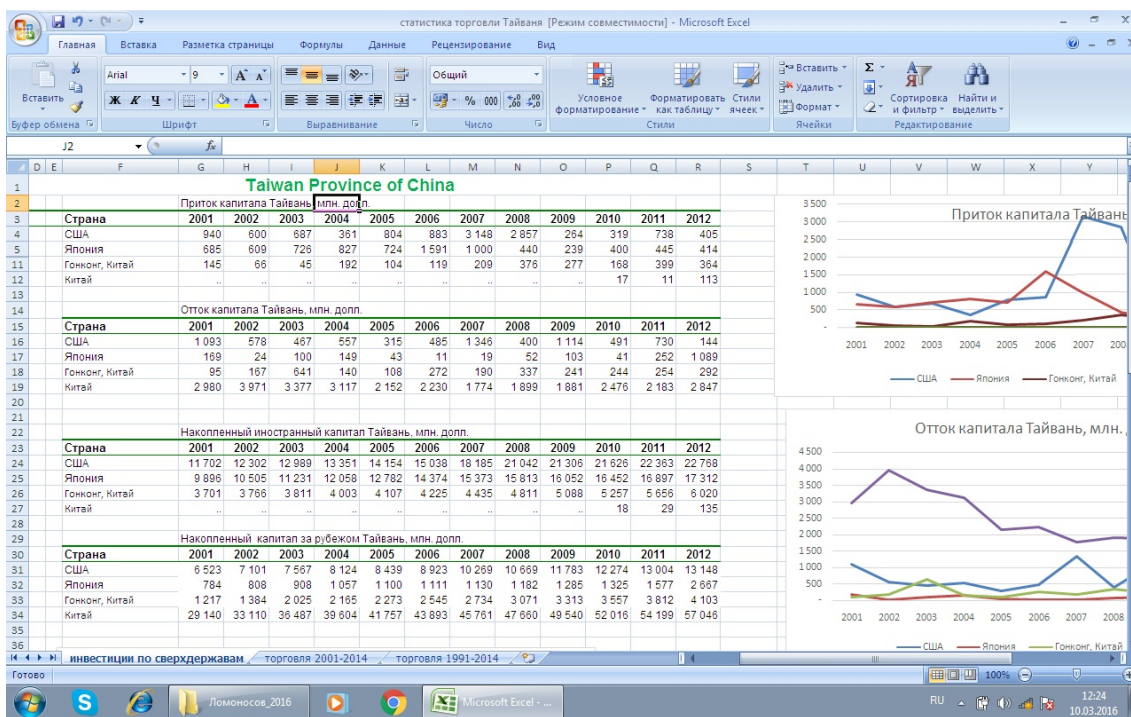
статистика торговли Тайваня [Режим совместимости] - Microsoft Excel

Главная Вставка Разметка страницы Формулы Данные Рецензирование Вид

Вставить Буфер обмена Arial 9 Шрифт Выравнивание Общий % 000 Число Условное форматирование Форматировать как таблицу Стили ячеек Стили Вставить Удалить Формат Ячейки Сортировка и фильтр Найти и выделить Редактирование

J2 $f_x$

Taiwan Province of China

Приток капитала Тайвань, млн. долл.

| Страна | 2001 | 2002 | 2003 | 2004 | 2005 | 2006 | 2007 | 2008 | 2009 | 2010 | 2011 | 2012 |
|---|---|---|---|---|---|---|---|---|---|---|---|---|
| США | 940 | 600 | 687 | 361 | 804 | 883 | 3 148 | 2 857 | 264 | 319 | 738 | 405 |
| Япония | 685 | 609 | 726 | 827 | 724 | 1 591 | 1 000 | 440 | 239 | 400 | 445 | 414 |
| Гонконг, Китай | 145 | 66 | 45 | 192 | 104 | 119 | 209 | 376 | 277 | 168 | 399 | 364 |
| Китай | .. | .. | .. | .. | .. | .. | .. | .. | .. | 17 | 11 | 113 |

Отток капитала Тайвань, млн. долл.

| Страна | 2001 | 2002 | 2003 | 2004 | 2005 | 2006 | 2007 | 2008 | 2009 | 2010 | 2011 | 2012 |
|---|---|---|---|---|---|---|---|---|---|---|---|---|
| США | 1 093 | 578 | 467 | 557 | 315 | 485 | 1 346 | 400 | 1 114 | 491 | 730 | 144 |
| Япония | 169 | 24 | 100 | 149 | 43 | 11 | 19 | 52 | 103 | 41 | 252 | 1 089 |
| Гонконг, Китай | 95 | 167 | 641 | 140 | 108 | 272 | 190 | 337 | 241 | 244 | 254 | 292 |
| Китай | 2 980 | 3 971 | 3 377 | 3 117 | 2 152 | 2 230 | 1 774 | 1 899 | 1 881 | 2 476 | 2 183 | 2 847 |

Накопленный иностранный капитал Тайвань, млн. долл.

| Страна | 2001 | 2002 | 2003 | 2004 | 2005 | 2006 | 2007 | 2008 | 2009 | 2010 | 2011 | 2012 |
|---|---|---|---|---|---|---|---|---|---|---|---|---|
| США | 11 702 | 12 302 | 12 989 | 13 351 | 14 154 | 15 038 | 18 185 | 21 042 | 21 306 | 21 626 | 22 363 | 22 768 |
| Япония | 9 896 | 10 505 | 11 231 | 12 058 | 12 782 | 14 374 | 15 373 | 15 813 | 16 052 | 16 452 | 16 897 | 17 312 |
| Гонконг, Китай | 3 701 | 3 766 | 3 811 | 4 003 | 4 107 | 4 225 | 4 435 | 4 811 | 5 088 | 5 257 | 5 656 | 6 020 |
| Китай | .. | .. | .. | .. | .. | .. | .. | .. | .. | 18 | 29 | 135 |

Накопленный капитал за рубежом Тайвань, млн. долл.

| Страна | 2001 | 2002 | 2003 | 2004 | 2005 | 2006 | 2007 | 2008 | 2009 | 2010 | 2011 | 2012 |
|---|---|---|---|---|---|---|---|---|---|---|---|---|
| США | 6 523 | 7 101 | 7 567 | 8 124 | 8 439 | 8 923 | 10 269 | 10 669 | 11 783 | 12 274 | 13 004 | 13 148 |
| Япония | 784 | 808 | 908 | 1 057 | 1 100 | 1 111 | 1 130 | 1 182 | 1 285 | 1 325 | 1 577 | 2 667 |
| Гонконг, Китай | 1 217 | 1 384 | 2 025 | 2 165 | 2 273 | 2 545 | 2 734 | 3 071 | 3 313 | 3 557 | 3 812 | 4 103 |
| Китай | 29 140 | 33 110 | 36 487 | 39 604 | 41 757 | 43 893 | 45 761 | 47 660 | 49 540 | 52 016 | 54 199 | 57 046 |

Приток капитала Тайвань
3 500 3 000 2 500 2 000 1 500 1 000 500 -
2001 2002 2003 2004 2005 2006 2007 200
США Япония Гонконг, Китай

Отток капитала Тайвань, млн.
4 500 4 000 3 500 3 000 2 500 2 000 1 500 1 000 500 -
2001 2002 2003 2004 2005 2006 2007 2008
США Япония Гонконг, Китай

инвестиции по сверхдержавам торговля 2001-2014 торговля 1991-2014
Готово 100%
Ломоносов_2016 Microsoft Excel - ...
RU 12:24 10.03.2016